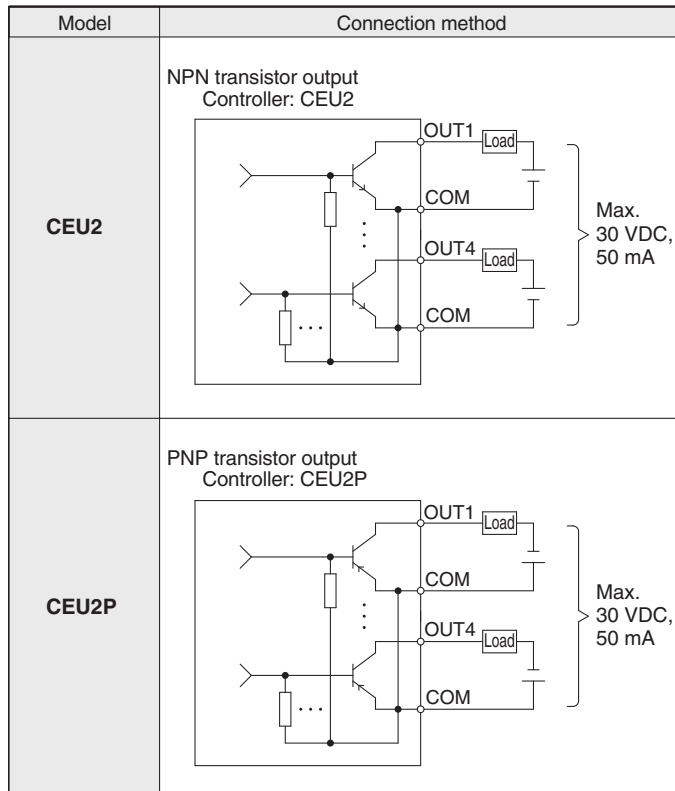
| Model | Connection method |
|---|---|
| **CEU2** | NPN transistor output<br>Controller: CEU2<br>OUT1 Load<br>COM<br>OUT4 Load<br>COM<br>Max. 30 VDC, 50 mA |
| **CEU2P** | PNP transistor output<br>Controller: CEU2P<br>OUT1 Load<br>COM<br>OUT4 Load<br>COM<br>Max. 30 VDC, 50 mA |